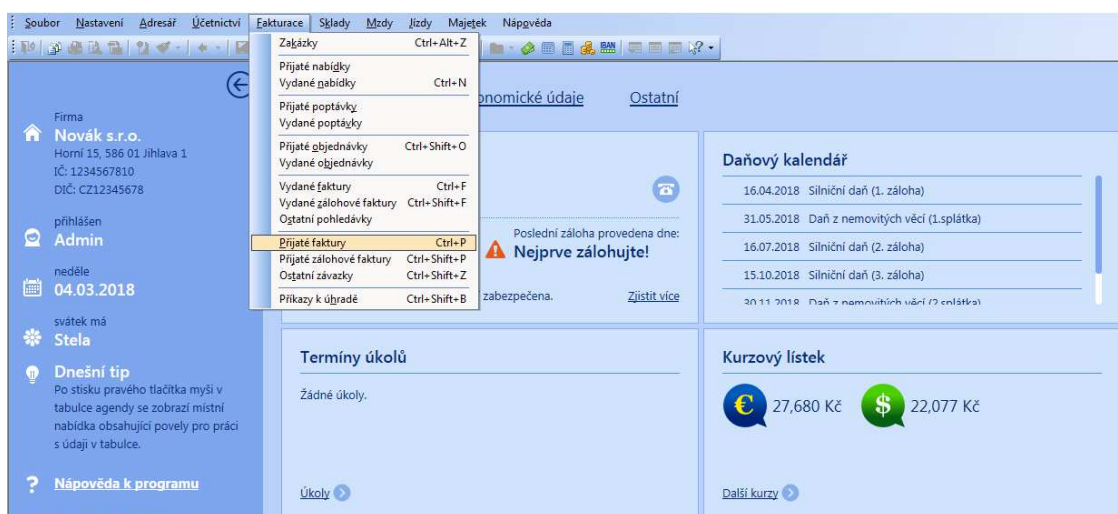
Soubor Nastavení Adresář Účetnictví Fakturace Sklady Mzdy Jízdy Majetek Nápověda

Zakázky Ctrl+Alt+Z
Přijaté nabídky
Vydané nabídky Ctrl+N
Přijaté poptávky
Vydané poptávky
Přijaté objednávky Ctrl+Shift+O
Vydané objednávky
Vydané faktury Ctrl+F
Vydané zálohové faktury Ctrl+Shift+F
Ostatní pohledávky
Přijaté faktury Ctrl+P
Přijaté zálohové faktury Ctrl+Shift+P
Ostatní závazky Ctrl+Shift+Z
Příkazy k úhradě Ctrl+Shift+B

Firma
Novák s.r.o.
Horní 15, 586 01 Jihlava 1
IČ: 1234567810
DIČ: CZ12345678

přihlášen
Admin

neděle
04.03.2018

svátek má
Stela

Dnešní tip
Po stisku pravého tlačítka myši v tabulce agendy se zobrazí místní nabídka obsahující povely pro práci s údaji v tabulce.

Nápověda k programu

onomické údaje Ostatní

Poslední záloha provedena dne:
Nejprve zálohujte!
zabezpečena. Zjistit více

Daňový kalendář
16.04.2018 Silniční daň (1. záloha)
31.05.2018 Daň z nemovitých věcí (1.splátka)
16.07.2018 Silniční daň (2. záloha)
15.10.2018 Silniční daň (3. záloha)
30.11.2018 Daň z nemovitých věcí (2.splátka)

Termíny úkolů
Žádné úkoly.
Úkoly

Kurzový lístek
27,680 Kč
22,077 Kč
Další kurzy